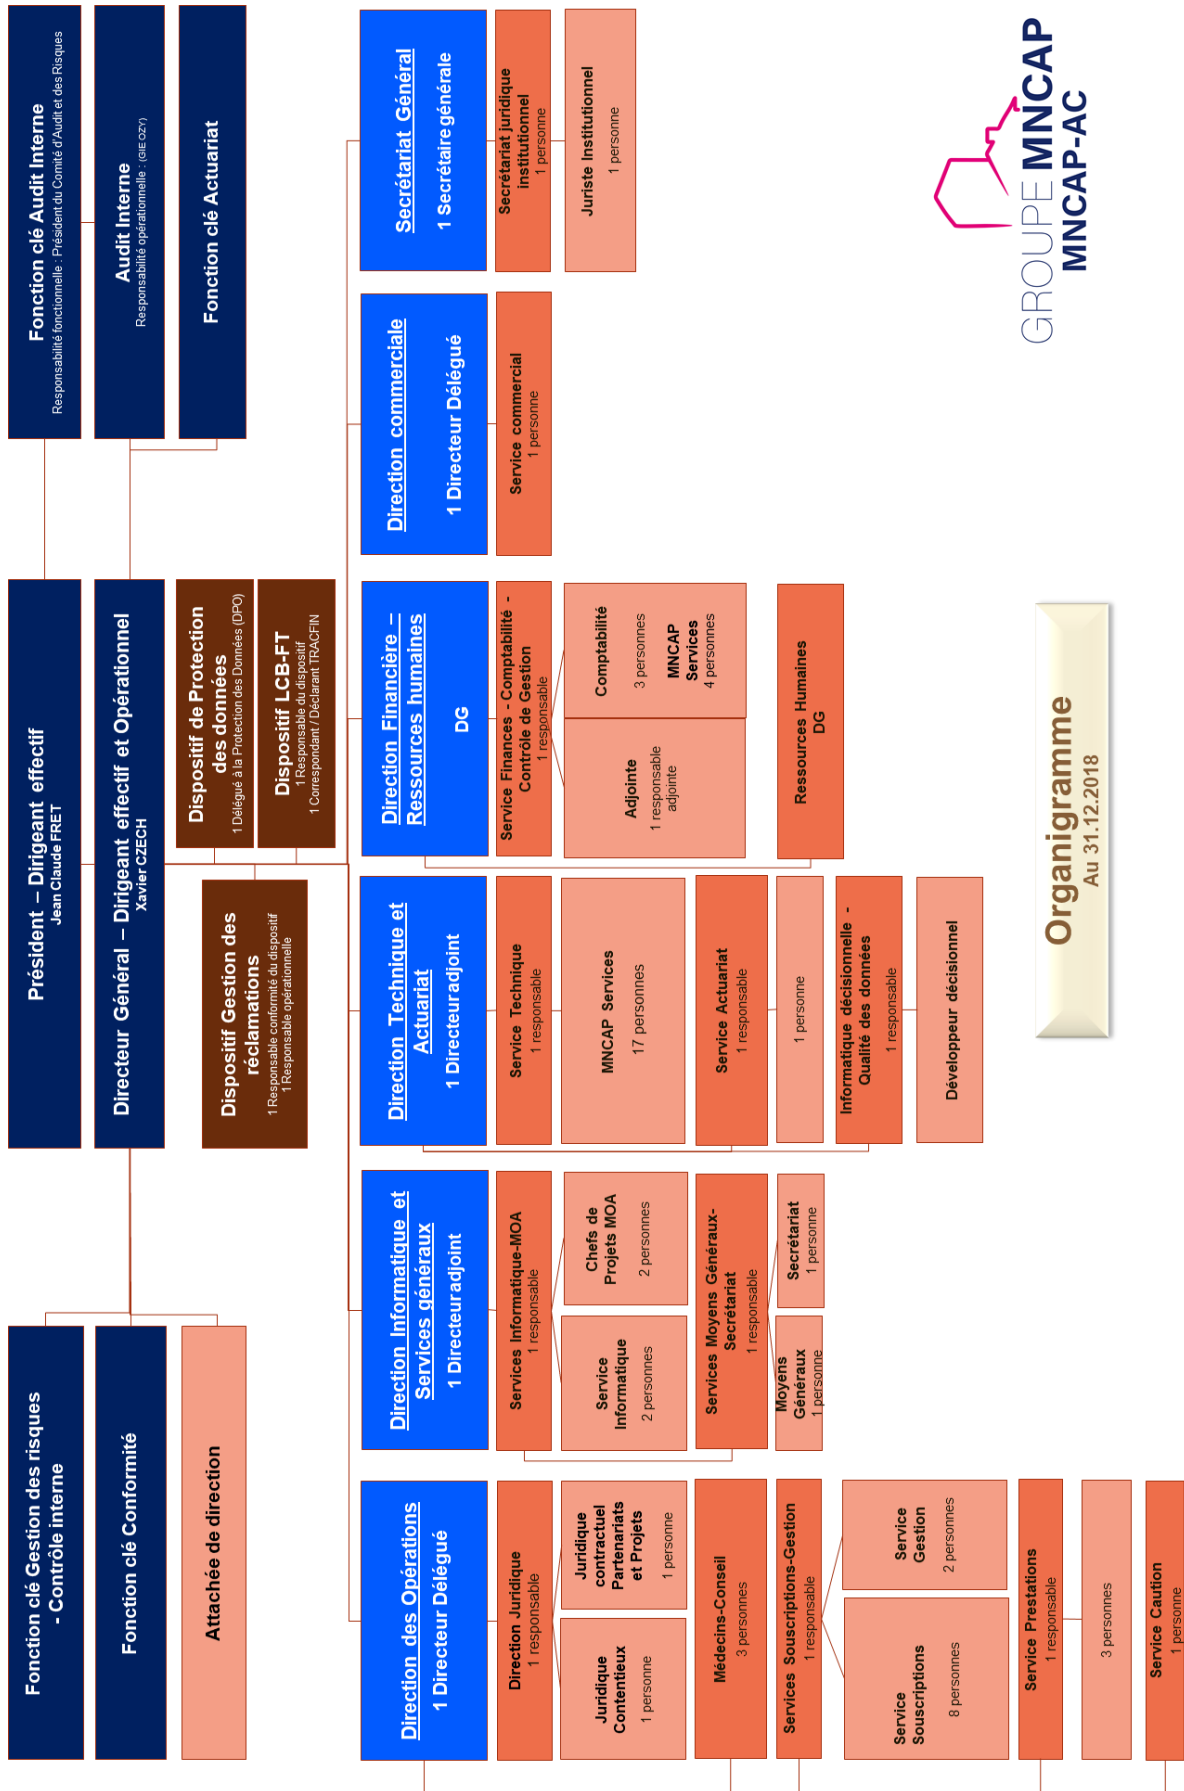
GROUPE MNCAP
MNCAP-AC

Organigramme
Au 31.12.2018

Fonction clé Audit Interne
Responsabilité fonctionnelle : Président du Comité d'Audit et des Risques

Audit Interne
Responsabilité opérationnelle : (GIE OZY)

Fonction clé Actuariat

Président – Dirigeant effectif
Jean Claude FRET

Directeur Général – Dirigeant effectif et Opérationnel
Xavier CZECH

Dispositif de Protection des données
1 Délégué à la Protection des Données (DPO)

Dispositif LCB-FT
1 Responsable du dispositif
1 Correspondant / Déclarant TRACFIN

Dispositif Gestion des réclamations
1 Responsable conformité du dispositif
1 Responsable opérationnelle

Fonction clé Gestion des risques - Contrôle interne

Fonction clé Conformité

Attachée de direction

Secrétariat Général
1 Secrétaire générale

Secrétariat juridique institutionnel
1 personne

Juriste Institutionnel
1 personne

Direction commerciale
1 Directeur Délégué

Service commercial
1 personne

Direction Financière – Ressources humaines
DG

Service Finances - Comptabilité - Contrôle de Gestion
1 responsable

Comptabilité
3 personnes
MNCAP Services
4 personnes

Adjointe
1 responsable adjointe

Ressources Humaines
DG

Direction Technique et Actuariat
1 Directeur adjoint

Service Technique
1 responsable

MNCAP Services
17 personnes

Service Actuariat
1 responsable

1 personne

Informatique décisionnelle - Qualité des données
1 responsable

Développeur décisionnel

Direction Informatique et Services généraux
1 Directeur adjoint

Services Informatique-MOA
1 responsable

Chefs de Projets MOA
2 personnes

Service Informatique
2 personnes

Services Moyens Généraux-Secrétariat
1 responsable

Secrétariat
1 personne

Moyens Généraux
1 personne

Direction des Opérations
1 Directeur Délégué

Direction Juridique
1 responsable

Juridique contractuel Partenariats et Projets
1 personne

Juridique Contentieux
1 personne

Médecins-Conseil
3 personnes

Services Souscriptions-Gestion
1 responsable

Service Gestion
2 personnes

Service Souscriptions
8 personnes

Service Prestations
1 responsable

3 personnes

Service Caution
1 personne